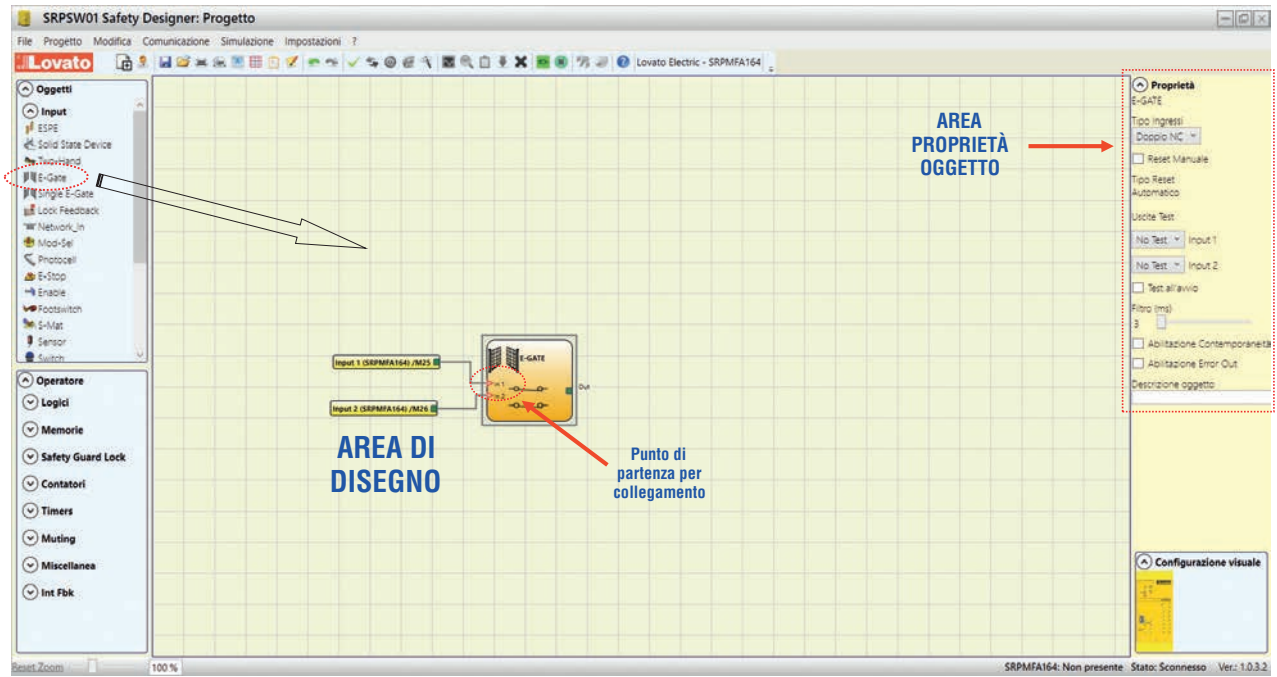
SRPSW01 Safety Designer: Progetto

File Progetto Modifica Comunicazione Simulazione Impostazioni ?

Lovato

Lovato Electric - SRPMFA164

Oggetti
Input
ESPE
Solid State Device
TwoHand
E-Gate
Single E-Gate
Lock Feedback
Network_In
Mod-Sel
Protocell
E-Stop
Enable
Footswitch
S-Mat
Sensor
Switch

Operatore
Logici
Memorie
Safety Guard Lock
Contatori
Timers
Muting
Miscellanea
Int Fbk

Input 1 (SRPMFA164) /M25
Input 2 (SRPMFA164) /M26
E-GATE
In 1
In 2
Out

AREA DI DISEGNO

Punto di partenza per collegamento

AREA PROPRIETÀ OGGETTO

Proprietà
E-GATE
Tipo Ingressi
Doppio NC
Reset Manuale
Tipo Reset
Automatico
Uscite Test
No Test Input 1
No Test Input 2
Test all'avvio
Filtro (ms)
3
Abilitazione Contemporaneità
Abilitazione Error Out
Descrizione oggetto

Configurazione visuale

Reset Zoom 100%

SRPMFA164: Non presente Stato: Sconnesso Ver.: 1.0.3.2